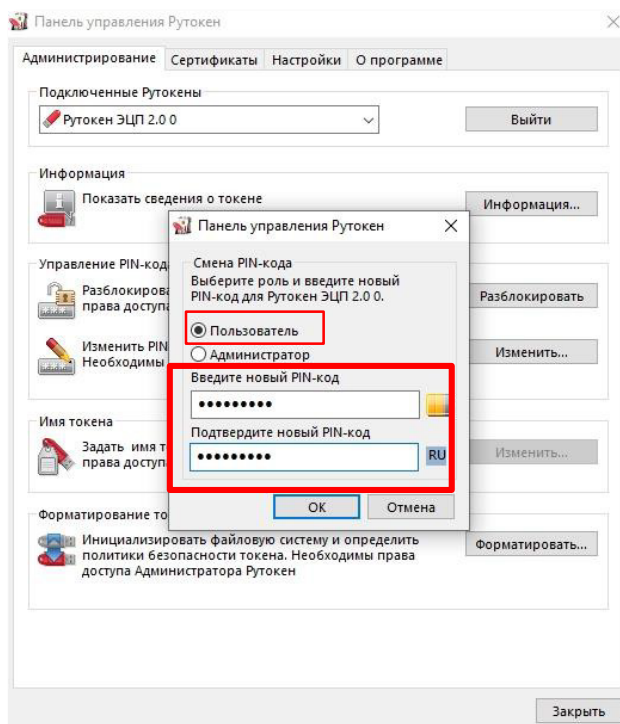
Панель управления Рутокен

Администрирование | Сертификаты | Настройки | О программе

Подключенные Рутокены

Рутокен ЭЦП 2.0 0

Выйти

Информация

Показать сведения о токене

Информация...

Управление PIN-кода

Разблокирова
права доступа

Разблокировать

Изменить PIN
Необходимы

Изменить...

Имя токена

Задать имя т
права доступа

Изменить...

Форматирование то

Инициализировать файловую систему и определить политики безопасности токена. Необходимы права доступа Администратора Рутокен

Форматировать...

Закрыть

Панель управления Рутокен

Смена PIN-кода

Выберите роль и введите новый PIN-код для Рутокен ЭЦП 2.0 0.

Пользователь

Администратор

Введите новый PIN-код

•••••••••

Подтвердите новый PIN-код

•••••••••

RU

OK

Отмена